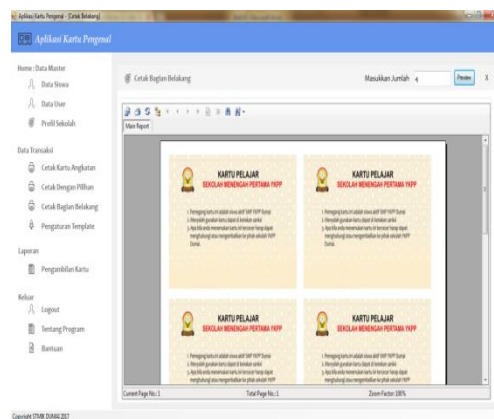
Aplikasi Kartu Pengenal - [Cetak Belakang]

Aplikasi Kartu Pengenal

Home : Data Master
Data Siswa
Data User
Profil Sekolah

Data Transaksi
Cetak Kartu Angkatan
Cetak Dengan Pilihan
Cetak Bagian Belakang
Pengaturan Template

Laporan
Pengambilan Kartu

Keluar
Logout
Tentang Program
Bantuan

Cetak Bagian Belakang

Masukkan Jumlah 4

Preview

X

Main Report

KARTU PELAJAR
SEKOLAH MENENGAH PERTAMA YKPP

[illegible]

KARTU PELAJAR
SEKOLAH MENENGAH PERTAMA YKPP

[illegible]

KARTU PELAJAR
SEKOLAH MENENGAH PERTAMA YKPP

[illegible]

KARTU PELAJAR
SEKOLAH MENENGAH PERTAMA YKPP

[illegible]

Current Page No.: 1

Total Page No.: 1

Zoom Factor: 100%

Copyright STMIK DUMAI 2017